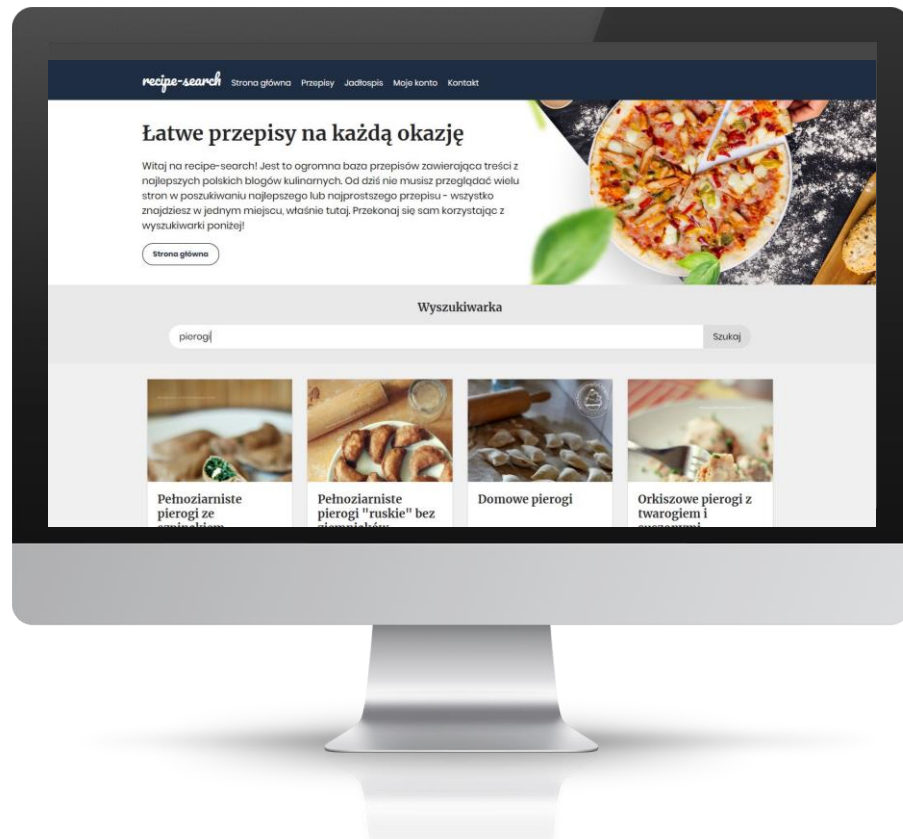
recipe-search Strona główna Przepisy Jadłospis Moje konto Kontakt

Łatwe przepisy na każdą okazję

Witaj na recipe-search! Jest to ogromna baza przepisów zawierająca treści z najlepszych polskich blogów kulinarnych. Od dziś nie musisz przeglądać wielu stron w poszukiwaniu najlepszego lub najprostszego przepisu - wszystko znajdziesz w jednym miejscu, właśnie tutaj. Przekonaj się sam korzystając z wyszukiwarki poniżej!

Strona główna

Wyszukiwarka

pierogi

Szukaj

Pełnoziarniste pierogi ze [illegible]

Pełnoziarniste pierogi "ruskie" bez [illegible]

Domowe pierogi

Orkiszowe pierogi z twarogiem i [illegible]